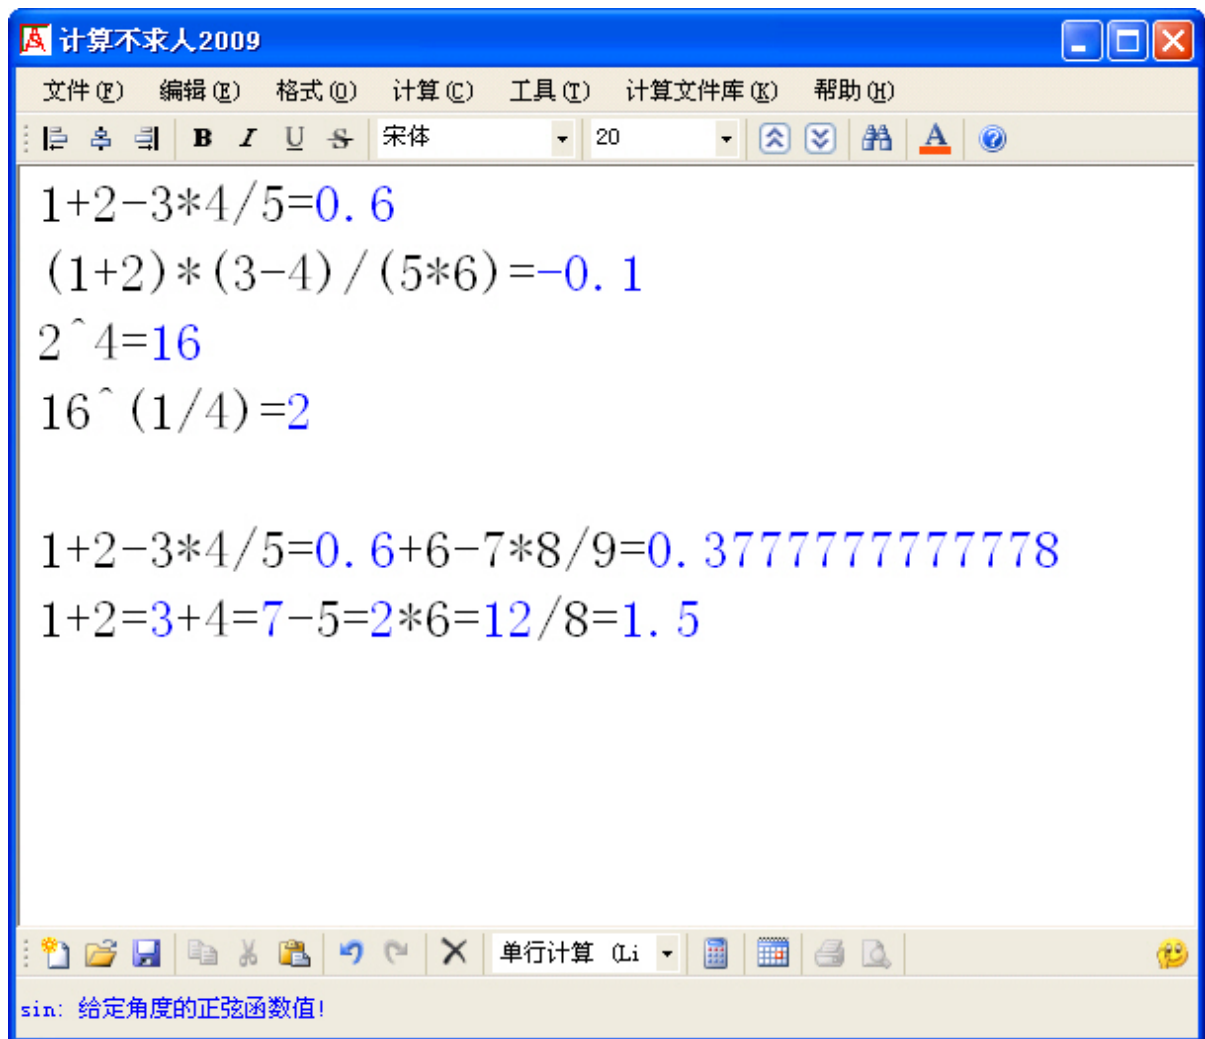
计算不求人2009

文件(F) 编辑(E) 格式(O) 计算(C) 工具(T) 计算文件库(K) 帮助(H)

B I U S 宋体 20 A

1+2−3*4/5=0. 6

(1+2)*(3−4)/(5*6)=−0. 1

2^4=16

16^(1/4)=2

1+2−3*4/5=0. 6+6−7*8/9=0. 3777777777778

1+2=3+4=7−5=2*6=12/8=1. 5

单行计算 (Li

sin: 给定角度的正弦函数值!